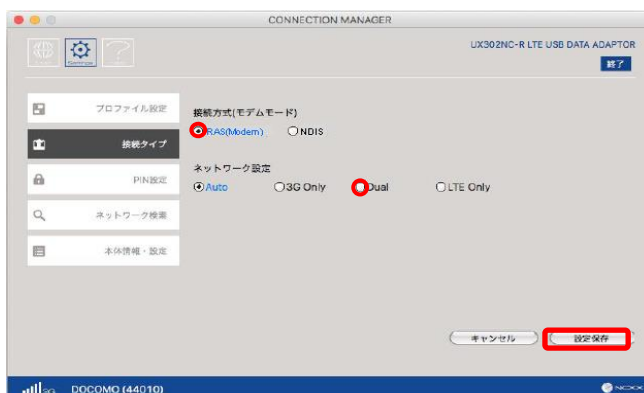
CONNECTION MANAGER

UX302NC-R LTE USB DATA ADAPTOR

終了

プロファイル設定

接続タイプ

PIN設定

ネットワーク検索

本体情報・設定

接続方式(モデムモード)

RAS(Modem)

NDIS

ネットワーク設定

Auto

3G Only

Dual

LTE Only

キャンセル

設定保存

3G DOCOMO (44010)

NCXX